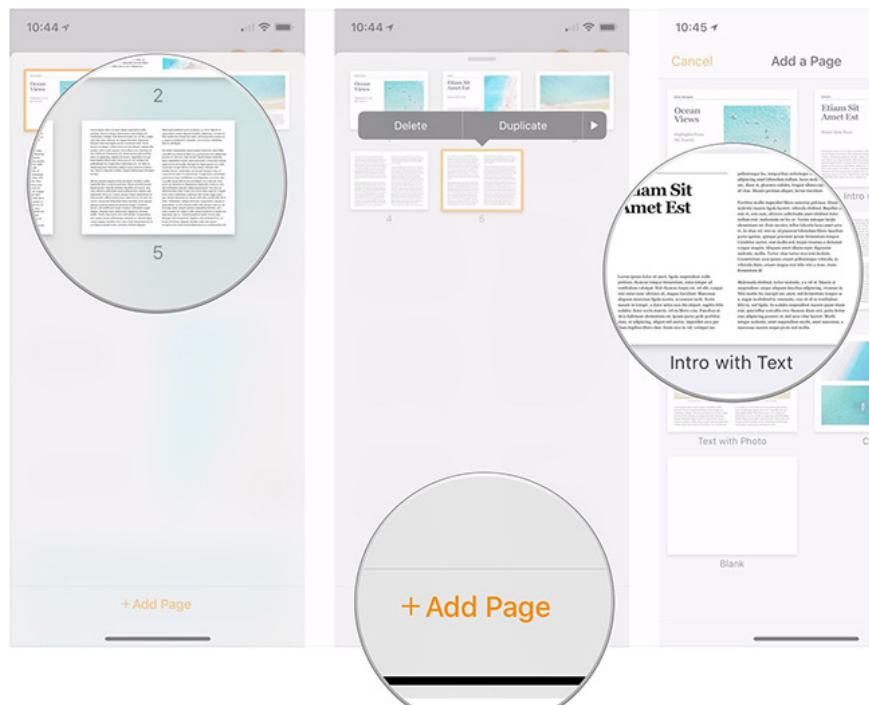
10:44

Ocean Views

2

5

+ Add Page

10:44

Ocean Views

Etiam Sit Amet Est

Delete

Duplicate

4

5

+ Add Page

10:45

Cancel

Add a Page

Ocean Views

Etiam Sit Amet Est

Intro w

tiam Sit Amet Est

Intro with Text

Text with Photo

C

Blank